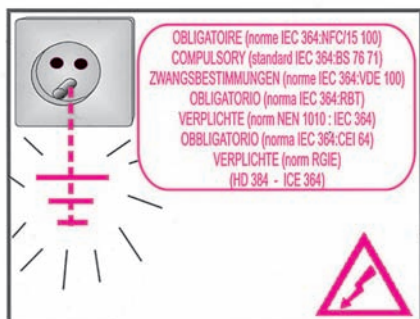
OBLIGATOIRE (norme IEC 364:NFC/15 100)
COMPULSORY (standard IEC 364:BS 76 71)
ZWANGSBESTIMMUNGEN (norme IEC 364:VDE 100)
OBLIGATORIO (norma IEC 364:RBT)
VERPLICHTE (norm NEN 1010 : IEC 364)
OBBLIGATORIO (norma IEC 364:CEI 64)
VERPLICHTE (norm RGIE)
(HD 384 - ICE 364)